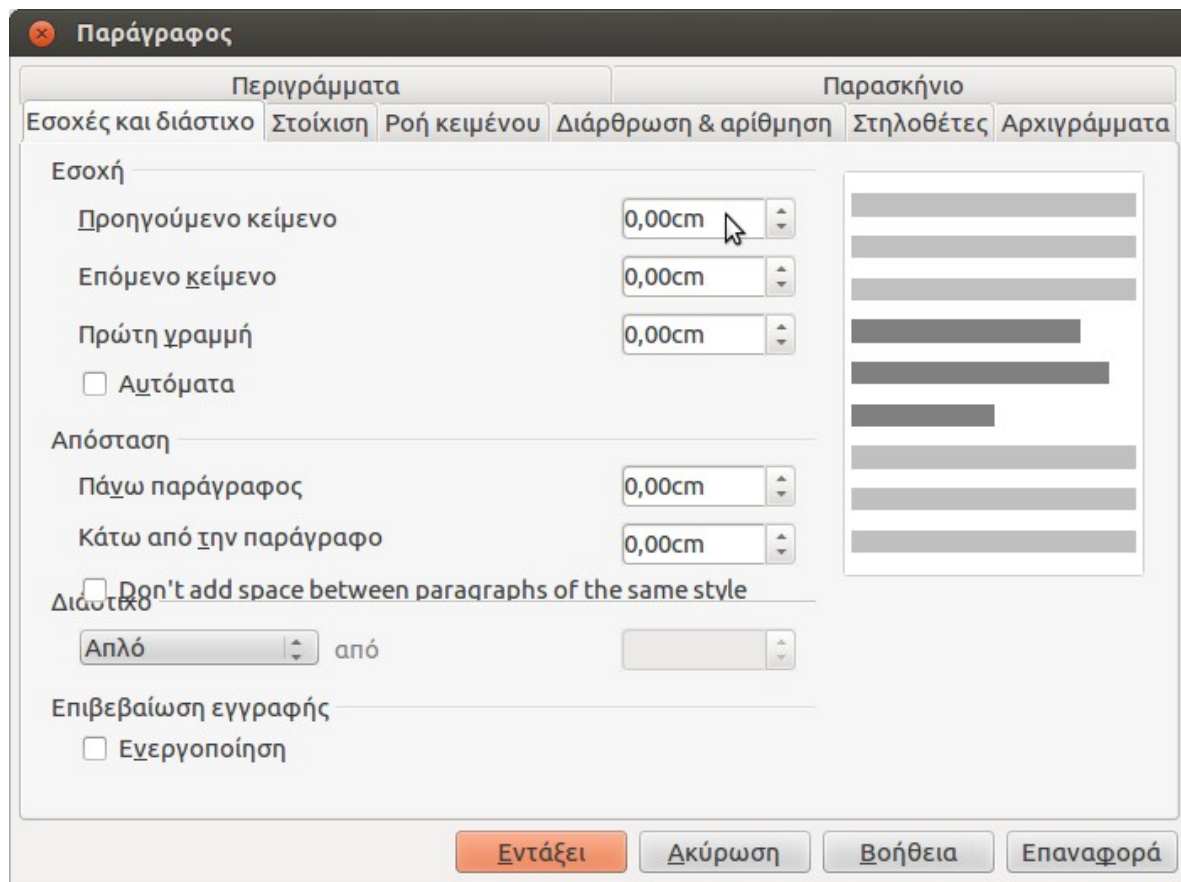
Παράγραφος

Περιγράμματα
Παρασκήνιο
Εσοχές και διάστιχο
Στοίχιση
Ροή κειμένου
Διάρθρωση & αρίθμηση
Στηλοθέτες
Αρχιγράμματα

Εσοχή
Προηγούμενο κείμενο
0,00cm
Επόμενο κείμενο
0,00cm
Πρώτη γραμμή
0,00cm
Αυτόματα

Απόσταση
Πάνω παράγραφος
0,00cm
Κάτω από την παράγραφο
0,00cm
Don't add space between paragraphs of the same style

Διάστιχο
Απλό
από

Επιβεβαίωση εγγραφής
Ενεργοποίηση

Εντάξει
Ακύρωση
Βοήθεια
Επαναφορά